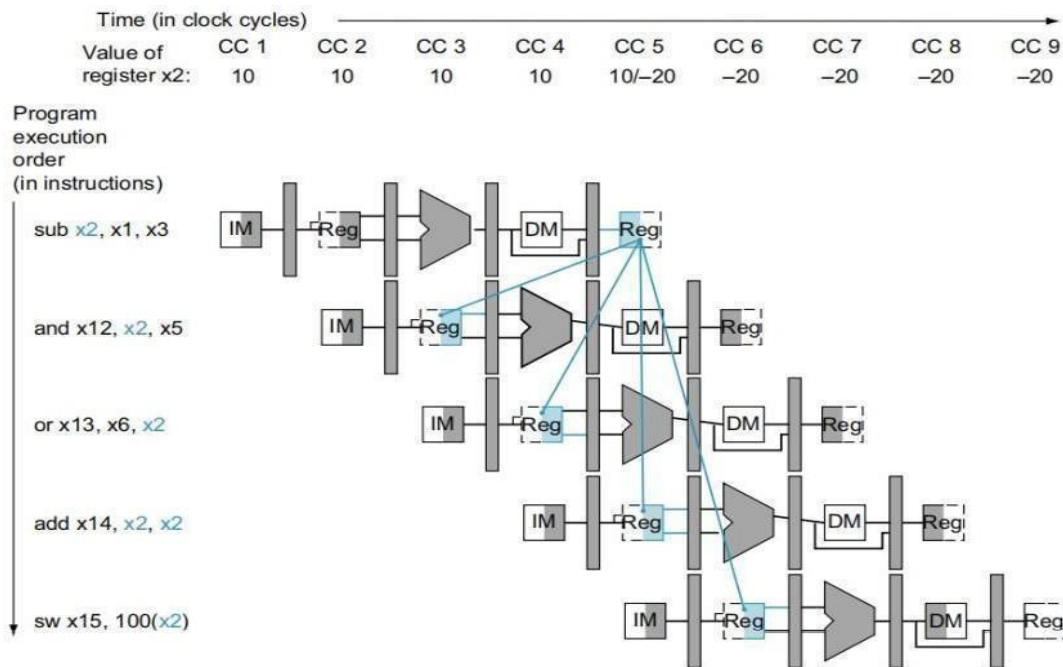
Time (in clock cycles)

| Value of register x2: | CC 1 | CC 2 | CC 3 | CC 4 | CC 5 | CC 6 | CC 7 | CC 8 | CC 9 |
|---|---|---|---|---|---|---|---|---|---|
| | 10 | 10 | 10 | 10 | 10/–20 | –20 | –20 | –20 | –20 |

Program execution order (in instructions)

sub x2, x1, x3 IM Reg DM Reg

and x12, x2, x5 IM Reg DM Reg

or x13, x6, x2 IM Reg DM Reg

add x14, x2, x2 IM Reg DM Reg

sw x15, 100(x2) IM Reg DM Reg